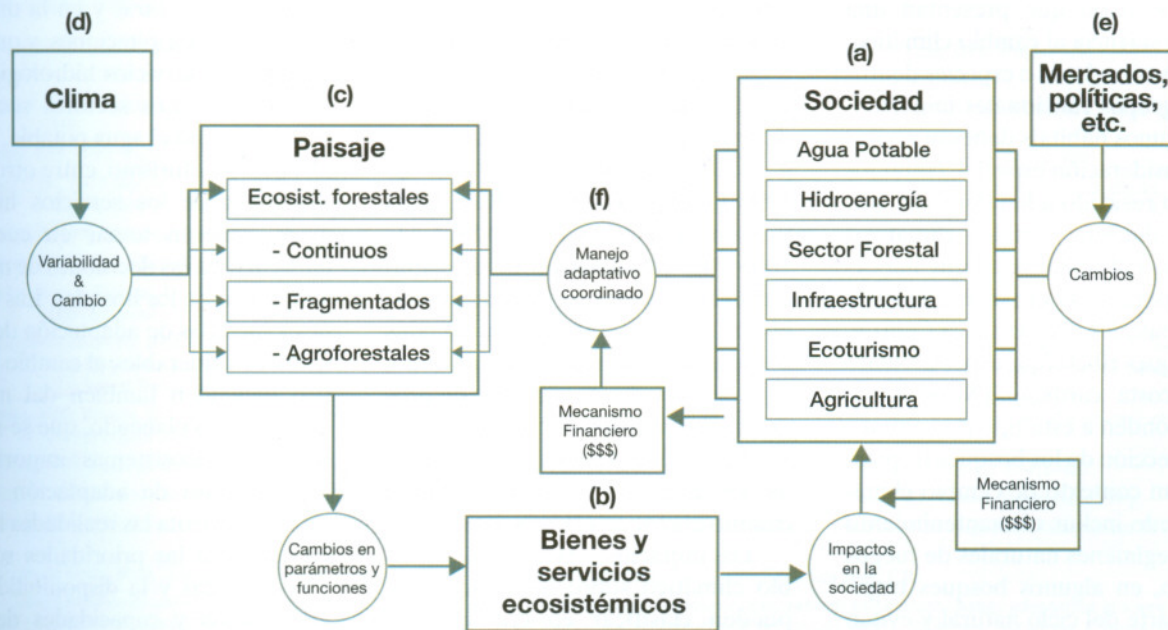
(d)

Clima

Variabilidad & Cambio

(c)

Paisaje

Ecosist. forestales

- Continuos

- Fragmentados

- Agroforestales

(f)

Manejo adaptativo coordinado

Mecanismo Financiero ($$$)

(a)

Sociedad

Agua Potable

Hidroenergía

Sector Forestal

Infraestructura

Ecoturismo

Agricultura

(e)

Mercados, políticas, etc.

Cambios

Mecanismo Financiero ($$$)

Cambios en parámetros y funciones

(b)

Bienes y servicios ecosistémicos

Impactos en la sociedad